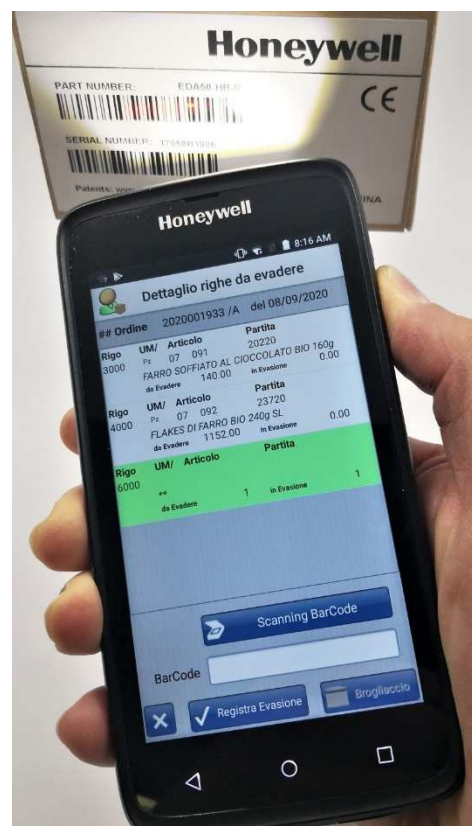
Honeywell

PART NUMBER: EDA50-HB-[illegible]

CE

SERIAL NUMBER: 17058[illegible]

Patents: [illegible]

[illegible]INA

Honeywell

8:16 AM

Dettaglio righe da evadere

## Ordine 2020001933 /A del 08/09/2020

| Rigo | UM/ | Articolo | Partita | |
|---|---|---|---|---|
| 3000 | Pz | 07 091 | 20220 | |
| | FARRO SOFFIATO AL CIOCCOLATO BIO 160g | | | |
| | da Evadere | 140.00 | in Evasione | 0.00 |
| Rigo 4000 | UM/ Pz | Articolo 07 092 | Partita 23720 | |
| | FLAKES DI FARRO BIO 240g SL | | | |
| | da Evadere | 1152.00 | in Evasione | 0.00 |
| Rigo 6000 | UM/ | Articolo | Partita | |
| | ** | | | |
| | da Evadere | 1 | in Evasione | 1 |

Scanning BarCode

BarCode

Registra Evasione

Brogliaccio